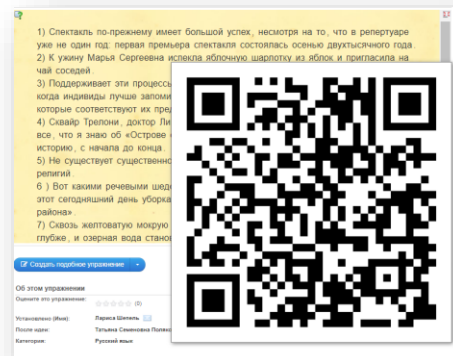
1) Спектакль по-прежнему имеет большой успех, несмотря на то, что в репертуаре уже не один год: первая премьера спектакля состоялась осенью двухтысячного года.
2) К ужину Марья Сергеевна испекла яблочную шарлотку из яблок и пригласила на чай соседей.
3) Поддерживает эти процессы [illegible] когда индивиды лучше запоми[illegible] которые соответствуют их пред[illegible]
4) Сквайр Трелони, доктор Ли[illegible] все, что я знаю об «Острове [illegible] историю, с начала до конца.
5) Не существует существенно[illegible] религий.
6 ) Вот какими речевыми шед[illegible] этот сегодняшний день уборка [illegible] района».
7) Сквозь желтоватую мокрую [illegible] глубже, и озерная вода стано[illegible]

Создать подобное упражнение

Об этом упражнении
Оцените это упражнение: (0)

Установлено (Имя): Лариса Шепель
После идеи: Татьяна Семеновна Поле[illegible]
Категория: Русский язык